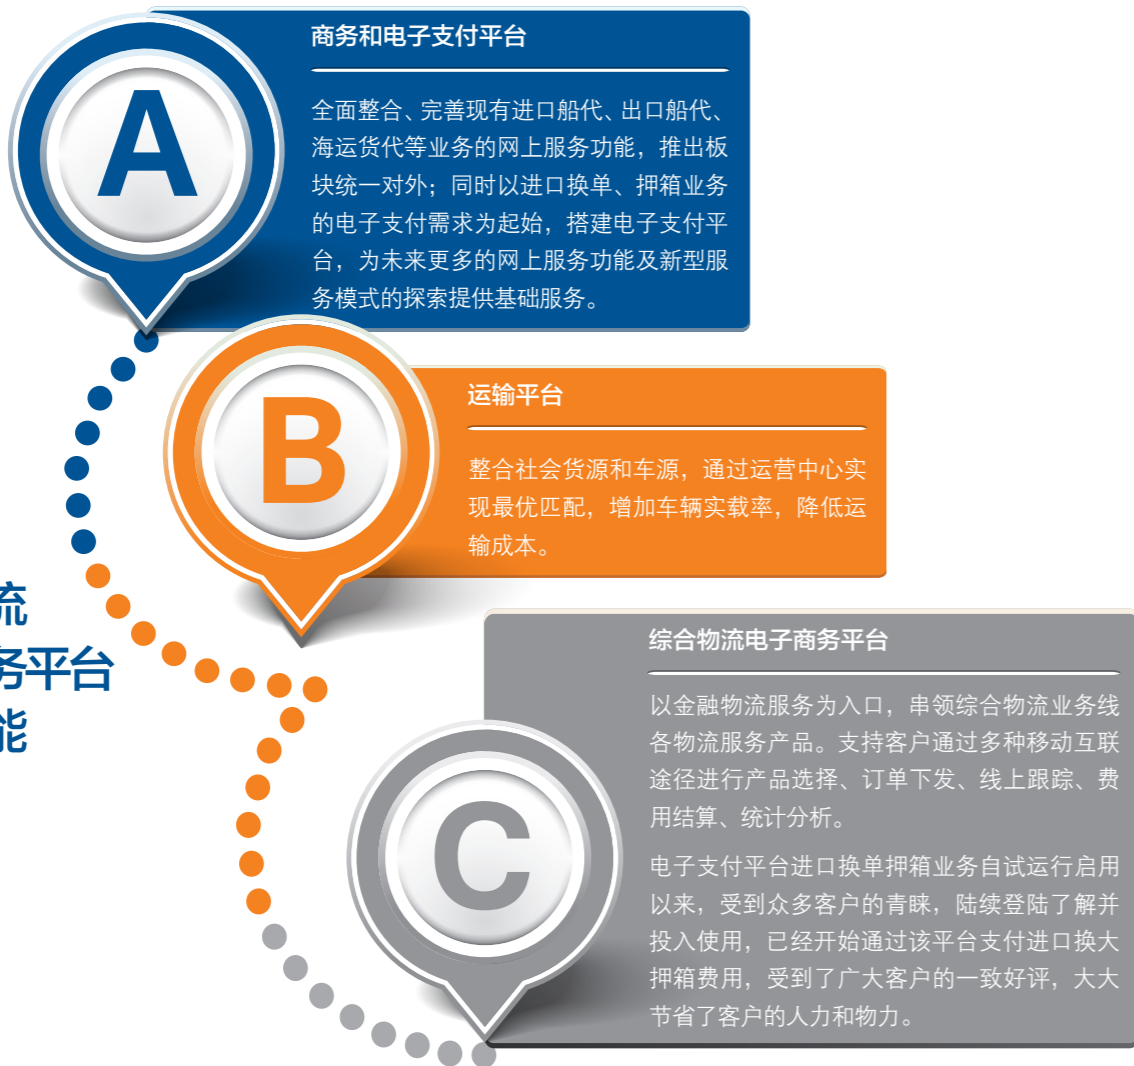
流
务平台
能

A

商务和电子支付平台

全面整合、完善现有进口船代、出口船代、海运货代等业务的网上服务功能，推出板块统一对外；同时以进口换单、押箱业务的电子支付需求为起始，搭建电子支付平台，为未来更多的网上服务功能及新型服务模式的探索提供基础服务。

B

运输平台

整合社会货源和车源，通过运营中心实现最优匹配，增加车辆实载率，降低运输成本。

C

综合物流电子商务平台

以金融物流服务为入口，串领综合物流业务线各物流服务产品。支持客户通过多种移动互联途径进行产品选择、订单下发、线上跟踪、费用结算、统计分析。

电子支付平台进口换单押箱业务自试运行启用以来，受到众多客户的青睐，陆续登陆了解并投入使用，已经开始通过该平台支付进口换大押箱费用，受到了广大客户的一致好评，大大节省了客户的人力和物力。